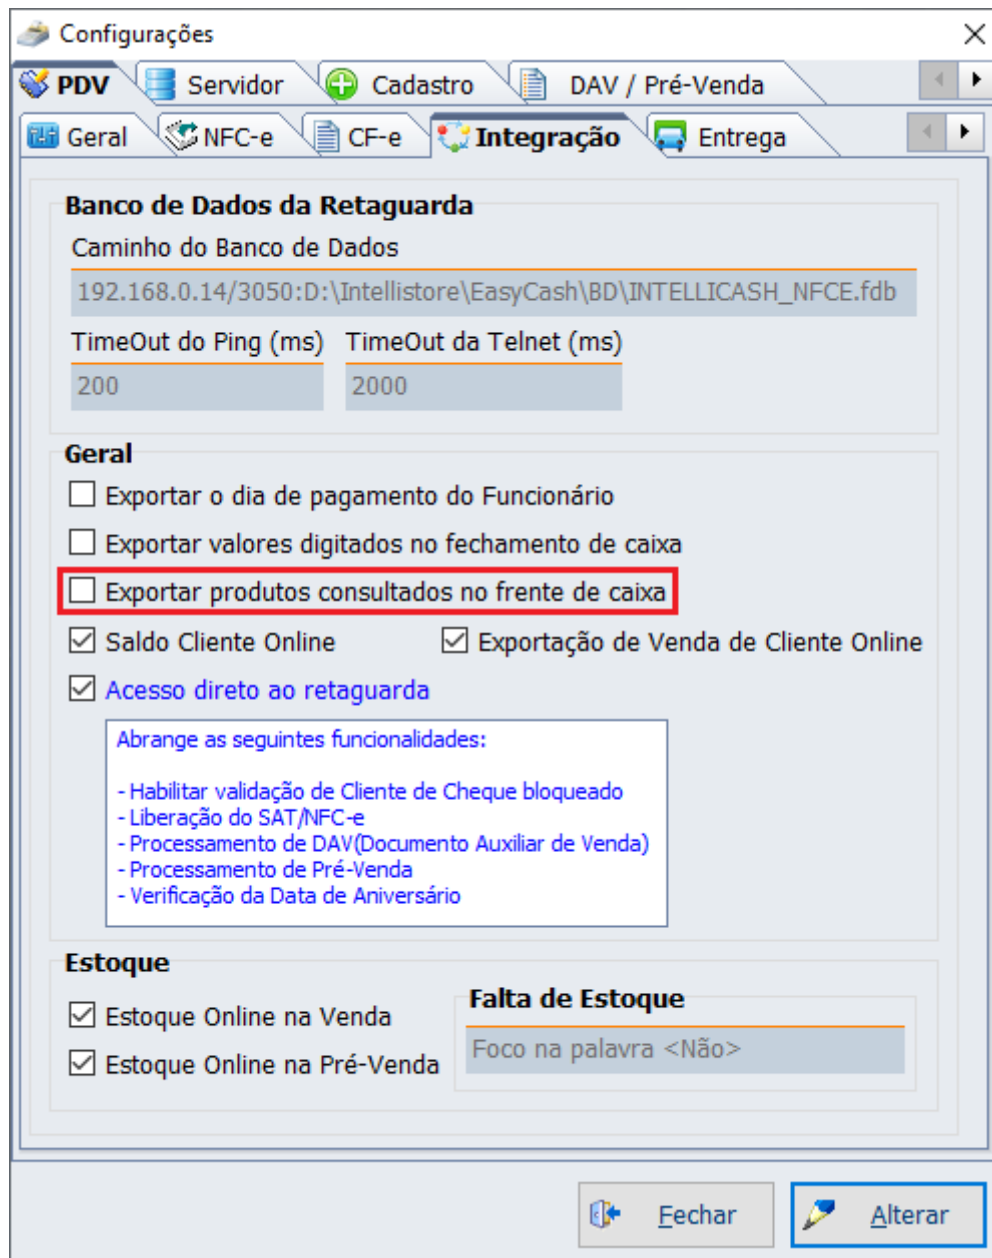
Configurações

PDV | Servidor | Cadastro | DAV / Pré-Venda

Geral | NFC-e | CF-e | Integração | Entrega

Banco de Dados da Retaguarda

Caminho do Banco de Dados

192.168.0.14/3050:D:\Intellistore\EasyCash\BD\INTELLICASH_NFCE.fdb

TimeOut do Ping (ms)

200

TimeOut da Telnet (ms)

2000

Geral

Exportar o dia de pagamento do Funcionário

Exportar valores digitados no fechamento de caixa

Exportar produtos consultados no frente de caixa

Saldo Cliente Online

Exportação de Venda de Cliente Online

Acesso direto ao retaguarda

Abrange as seguintes funcionalidades:

- Habilitar validação de Cliente de Cheque bloqueado
- Liberação do SAT/NFC-e
- Processamento de DAV(Documento Auxiliar de Venda)
- Processamento de Pré-Venda
- Verificação da Data de Aniversário

Estoque

Estoque Online na Venda

Estoque Online na Pré-Venda

Falta de Estoque

Foco na palavra <Não>

Fechar

Alterar